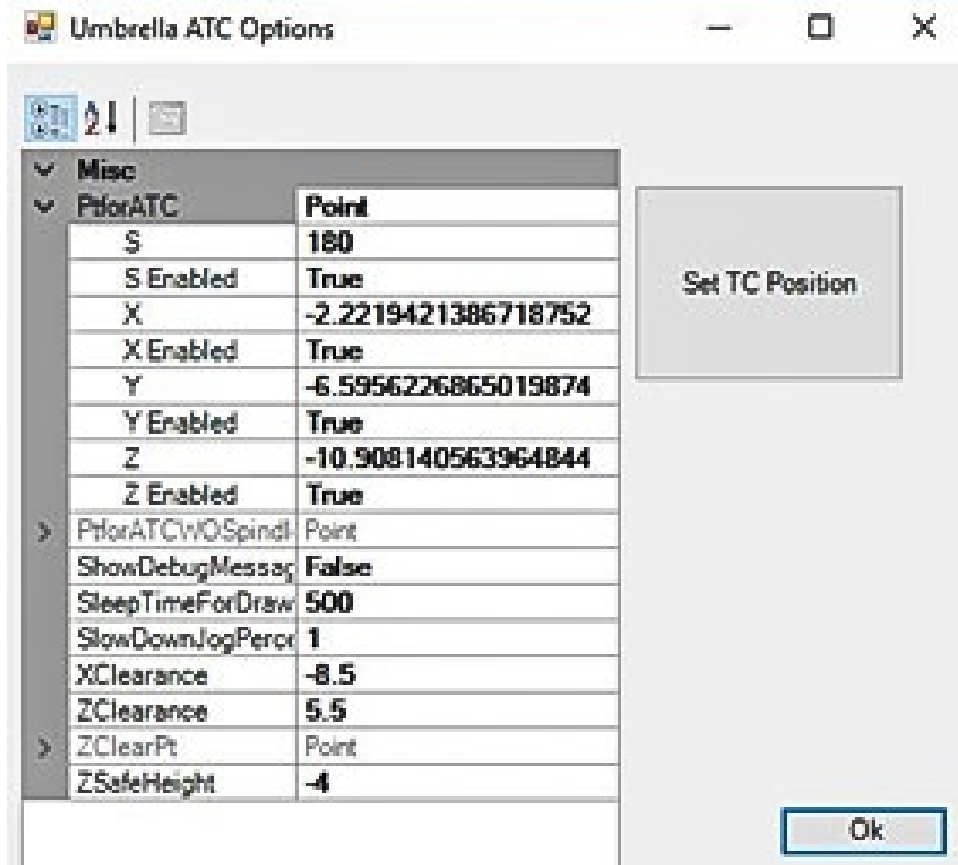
Umbrella ATC Options

Misc

| | |
|---|---|
| PtforATC | Point |
| S | 180 |
| S Enabled | True |
| X | -2.2219421386718752 |
| X Enabled | True |
| Y | -6.5956226865019874 |
| Y Enabled | True |
| Z | -10.9081405639648​44 |
| Z Enabled | True |
| PtforATCWOSpindl | Point |
| ShowDebugMessag | False |
| SleepTimeForDraw | 500 |
| SlowDownJogPerc | 1 |
| XClearance | -8.5 |
| ZClearance | 5.5 |
| ZClearPt | Point |
| ZSafeHeight | -4 |

Set TC Position

Ok